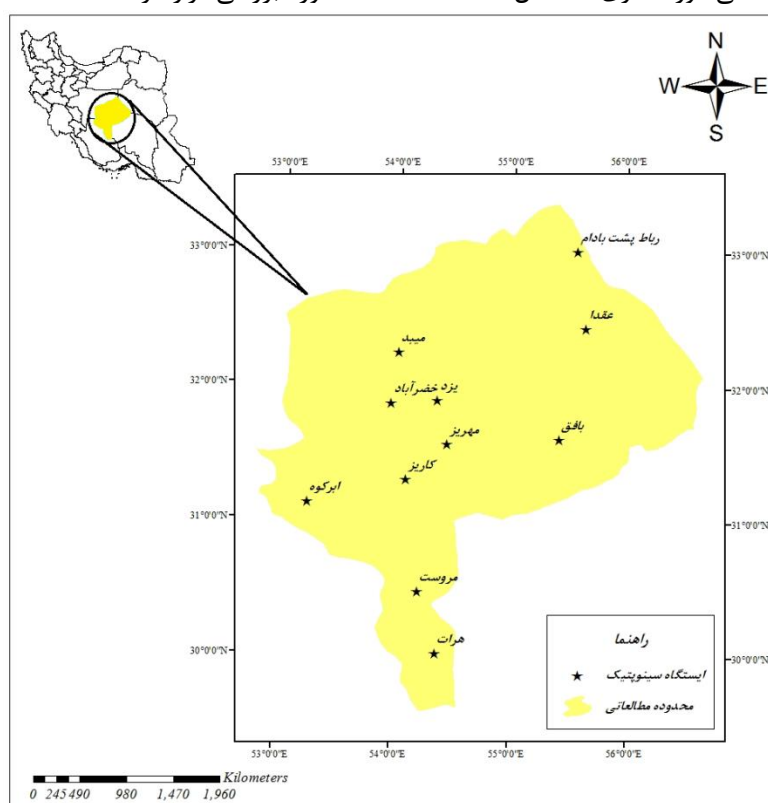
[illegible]

N
W E
S

53°0'0"E 54°0'0"E 55°0'0"E 56°0'0"E

33°0'0"N
32°0'0"N
31°0'0"N
30°0'0"N

رباط پشت بادام
عقدا
میبد
یزد خضرآباد
مهریز
بافق
کاریز
ابرکوه
مروست
هرات

راهنما
ایستگاه سینوپتیک
محدوده مطالعاتی

53°0'0"E 54°0'0"E 55°0'0"E 56°0'0"E

33°0'0"N
32°0'0"N
31°0'0"N
30°0'0"N

Kilometers
0 245 490 980 1,470 1,960